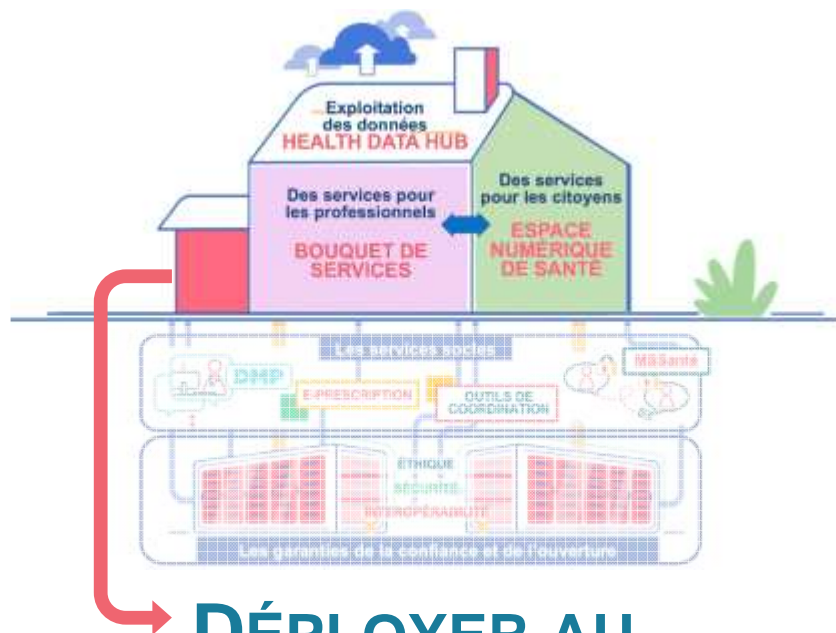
Exploitation des données
HEALTH DATA HUB

Des services pour les professionnels
BOUQUET DE SERVICES

Des services pour les citoyens
ESPACE NUMÉRIQUE DE SANTÉ

Les services socles

DMP

E-PRESCRIPTION

OUTILS DE COORDINATION

MSSanté

ÉTHIQUE
SÉCURITÉ
INTEROPÉRABILITÉ

Les garanties de la confiance et de l'ouverture

DÉPLOYER AU